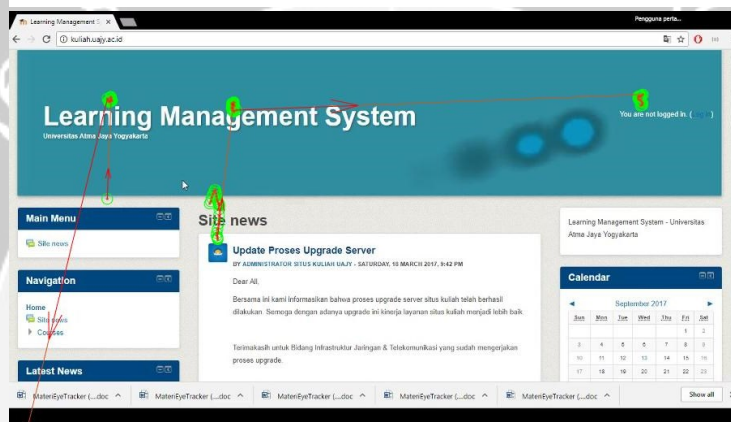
Learning Management S ×

Pengguna perta...

kuliah.uajy.ac.id

Learning Management System

Universitas Atma Jaya Yogyakarta

You are not logged in. ( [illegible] )

Main Menu

Site news

Navigation

Home

Site news

Courses

Latest News

Site news

Update Proses Upgrade Server

BY ADMINISTRATOR SITUS KULIAH UAJY - SATURDAY, 18 MARCH 2017, 9:42 PM

Dear All,

Bersama ini kami informasikan bahwa proses upgrade server situs kuliah telah berhasil dilakukan. Semoga dengan adanya upgrade ini kinerja layanan situs kuliah menjadi lebih baik

Terimakasih untuk Bidang Infrastruktur Jaringan & Telekomunikasi yang sudah mengerjakan proses upgrade.

Learning Management System - Universitas Atma Jaya Yogyakarta

Calendar

September 2017

| Sun | Mon | Tue | Wed | Thu | Fri | Sat |
|---|---|---|---|---|---|---|
| | | | | | 1 | 2 |
| 3 | 4 | 5 | 6 | 7 | 8 | 9 |
| 10 | 11 | 12 | 13 | 14 | 15 | 16 |
| 17 | 18 | 19 | 20 | 21 | 22 | 23 |

MateriEyeTracker (...doc ^

MateriEyeTracker (...doc ^

MateriEyeTracker (...doc ^

MateriEyeTracker (...doc ^

MateriEyeTracker (...doc ^

Show all